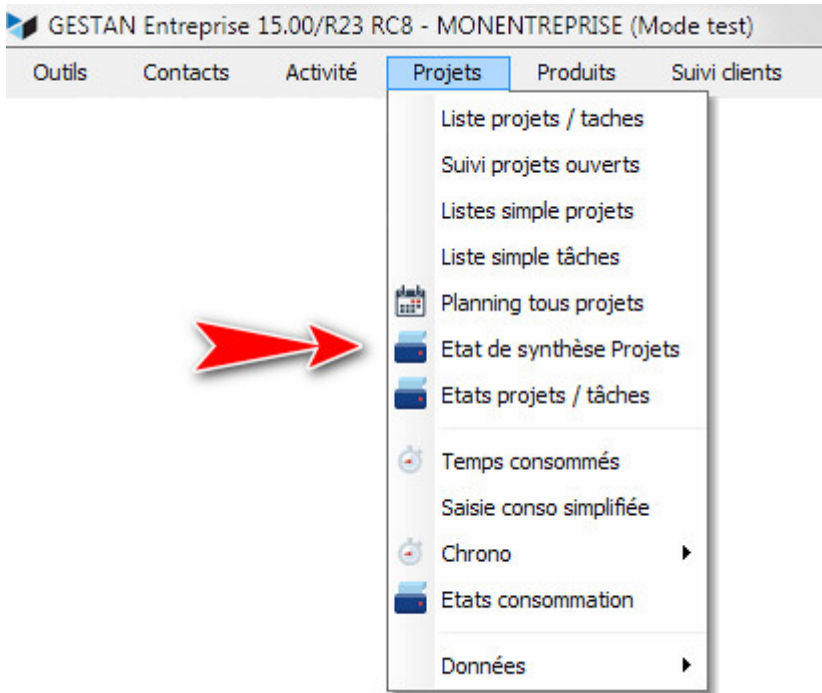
GESTAN Entreprise 15.00/R23 RC8 - MONENTREPRISE (Mode test)

Outils Contacts Activité Projets Produits Suivi clients

Liste projets / taches
Suivi projets ouverts
Listes simple projets
Liste simple tâches
Planning tous projets
Etat de synthèse Projets
Etats projets / tâches
Temps consommés
Saisie conso simplifiée
Chrono
Etats consommation
Données